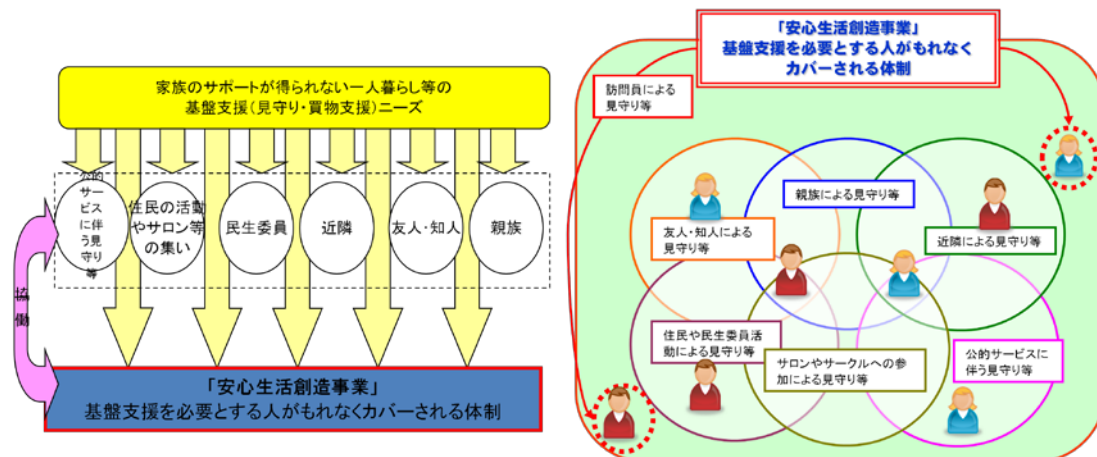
家族のサポートが得られない一人暮らし等の
基盤支援（見守り・買物支援）ニーズ

公的サービスに伴う見守り等

住民の活動やサロン等の集い

民生委員

近隣

友人・知人

親族

協働

「安心生活創造事業」
基盤支援を必要とする人がもれなくカバーされる体制

「安心生活創造事業」
基盤支援を必要とする人がもれなく
カバーされる体制

訪問員による見守り等

親族による見守り等

友人・知人による見守り等

近隣による見守り等

住民や民生委員活動による見守り等

サロンやサークルへの参加による見守り等

公的サービスに伴う見守り等